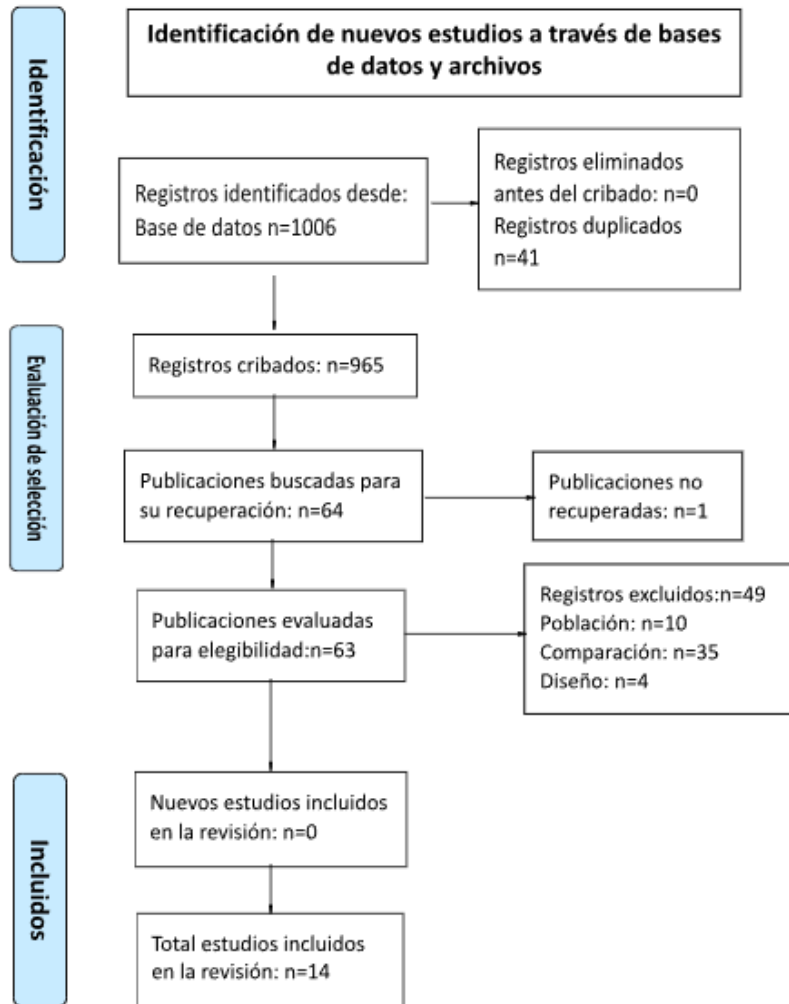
Identificación de nuevos estudios a través de bases de datos y archivos

Identificación

Registros identificados desde:
Base de datos n=1006

Registros eliminados antes del cribado: n=0
Registros duplicados n=41

Evaluación de selección

Registros cribados: n=965

Publicaciones buscadas para su recuperación: n=64

Publicaciones no recuperadas: n=1

Publicaciones evaluadas para elegibilidad:n=63

Registros excluidos:n=49
Población: n=10
Comparación: n=35
Diseño: n=4

Incluidos

Nuevos estudios incluidos en la revisión: n=0

Total estudios incluidos en la revisión: n=14